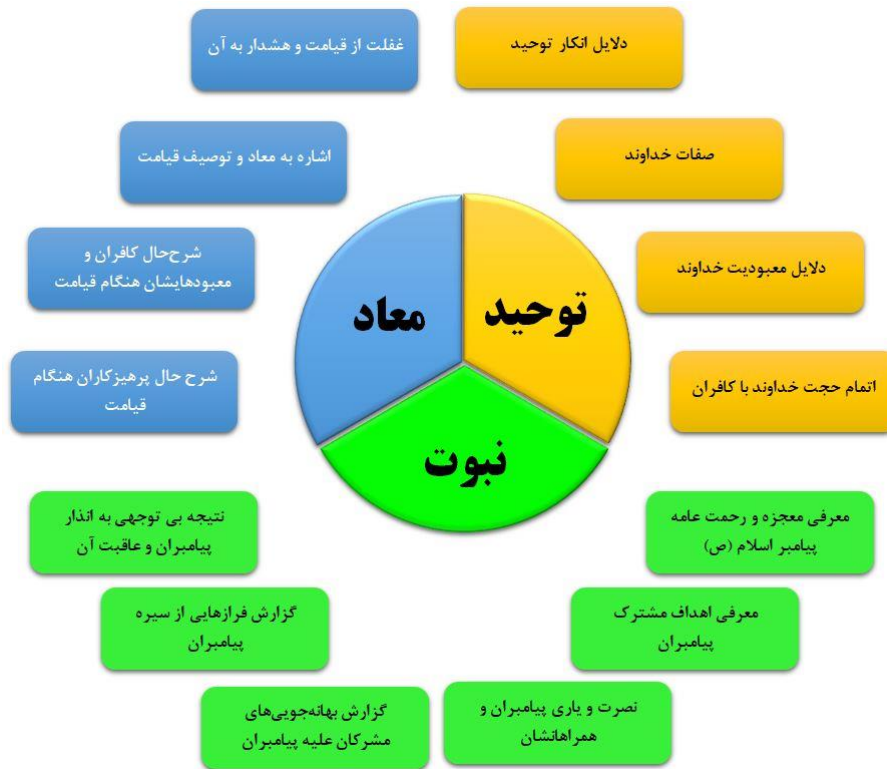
غفلت از قیامت و هشدار به آن

دلایل انکار توحید

اشاره به معاد و توصیف قیامت

صفات خداوند

شرح حال کافران و معبودهایشان هنگام قیامت

دلایل معبودیت خداوند

معاد

توحید

شرح حال پرهیزکاران هنگام قیامت

اتمام حجت خداوند با کافران

نبوت

نتیجه بی توجهی به انذار پیامبران و عاقبت آن

معرفی معجزه و رحمت عامه پیامبر اسلام (ص)

گزارش فرازهایی از سیره پیامبران

معرفی اهداف مشترک پیامبران

گزارش بهانه‌جویی‌های مشرکان علیه پیامبران

نصرت و یاری پیامبران و همراهانشان